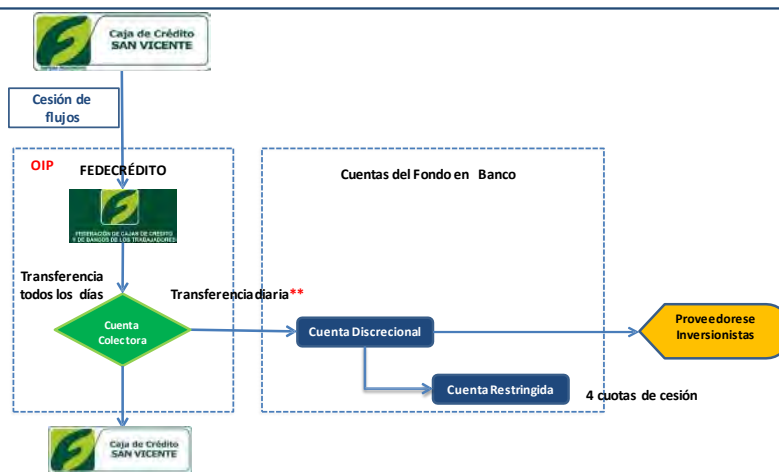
Caja de Crédito
SAN VICENTE

Cesión de flujos

OIP

FEDECRÉDITO

FEDERACIÓN DE CAJAS DE CRÉDITO Y DE BANCOS DE LOS TRABAJADORES

Cuentas del Fondo en Banco

Transferencia todos los días

Transferenciadiaria**

Cuenta Colectora

Cuenta Discrecional

Proveedorese Inversionistas

Cuenta Restringida

4 cuotas de cesión

Caja de Crédito
SAN VICENTE